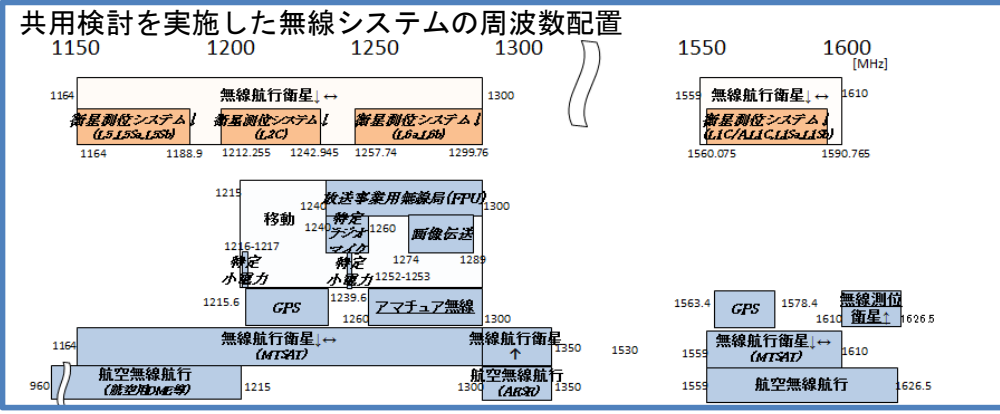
共用検討を実施した無線システムの周波数配置

1150 1200 1250 1300 1550 1600 [MHz]

1164 無線航行衛星↓↔ 1300

衛星測位システム↓ (L5,L5Sa,L5Sb)

衛星測位システム↓ (L2C)

衛星測位システム↓ (L6a,L6b)

1164 1188.9 1212.255 1242.945 1257.74 1299.76

1559 無線航行衛星↓↔ 1610

衛星測位システム↓ (L1C/A,L1C,L1Sa,L1Sb)

1560.075 1590.765

1215 放送事業用無線局(FPU) 1300

移動 1240

1240 特定ラジオマイク 1260

画像伝送

1216-1217 特定小電力 1274 1289

特定小電力 1252-1253

1215.6 GPS 1239.6

1260 アマチュア無線 1300

1563.4 GPS 1578.4

無線測位衛星↑ 1610 1626.5

1164 無線航行衛星↓↔ (MTSAT)

無線航行衛星↑ 1350

1530

1559 無線航行衛星↓↔ (MTSAT) 1610

960 航空無線航行 (航空用DME等) 1215

1300 航空無線航行 (ARSR) 1350

1559 航空無線航行 1626.5